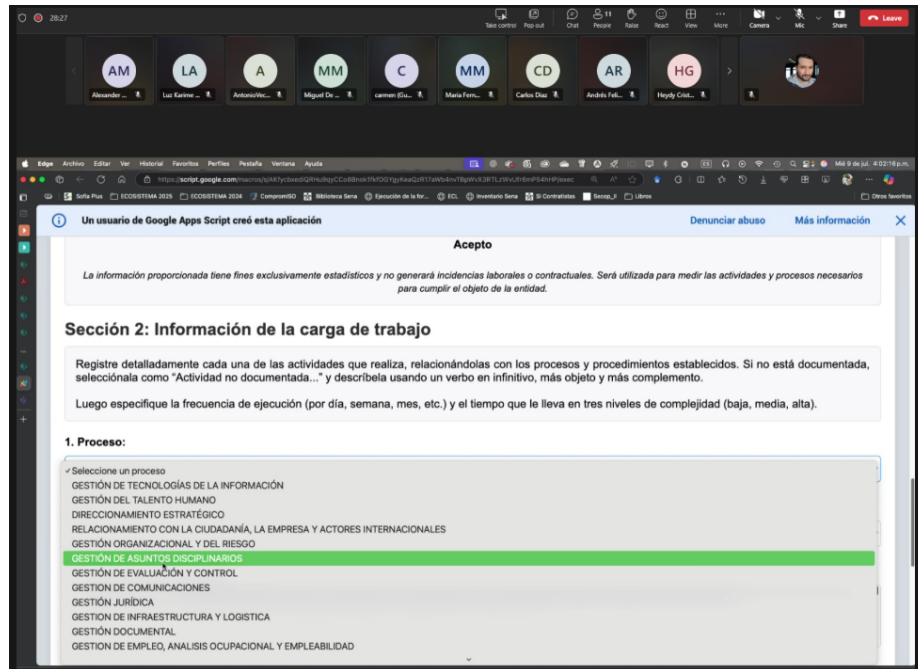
28:27

Take control Pop out Chat People 11 Raise React View More Camera Mic Share Leave

AM Alexander ...
LA Luz Karime ...
A AntonioVec...
MM Miguel De ...
C carmen (Gu...
MM Maria Fern...
CD Carlos Diaz
AR Andrés Feli...
HG Heydy Crist...

Edge Archivo Editar Ver Historial Favoritos Perfiles Pestaña Ventana Ayuda Mié 9 de jul. 4:02:16 p.m.

https://script.google.com/macros/s/AKfycbxedQRHu8qyCCo8Bnok3fkfOGYgyKeaQzR17aWb4nvT8gWvX3RTLzWvUfr6mP54nHPjexec

Sofía Plus ECOSISTEMA 2025 ECOSISTEMA 2024 CompromISO Biblioteca Sena Ejecución de la for... ECL Inventario Sena SI Contratistas Secop_II Libros Otros favoritos

Un usuario de Google Apps Script creó esta aplicación Denunciar abuso Más información

Acepto

La información proporcionada tiene fines exclusivamente estadísticos y no generará incidencias laborales o contractuales. Será utilizada para medir las actividades y procesos necesarios para cumplir el objeto de la entidad.

Sección 2: Información de la carga de trabajo

Registre detalladamente cada una de las actividades que realiza, relacionándolas con los procesos y procedimientos establecidos. Si no está documentada, selecciónala como "Actividad no documentada..." y descríbela usando un verbo en infinitivo, más objeto y más complemento.

Luego especifique la frecuencia de ejecución (por día, semana, mes, etc.) y el tiempo que le lleva en tres niveles de complejidad (baja, media, alta).

1. Proceso:

✓Seleccione un proceso
GESTIÓN DE TECNOLOGÍAS DE LA INFORMACIÓN
GESTIÓN DEL TALENTO HUMANO
DIRECCIONAMIENTO ESTRATÉGICO
RELACIONAMIENTO CON LA CIUDADANÍA, LA EMPRESA Y ACTORES INTERNACIONALES
GESTIÓN ORGANIZACIONAL Y DEL RIESGO
GESTIÓN DE ASUNTOS DISCIPLINARIOS
GESTIÓN DE EVALUACIÓN Y CONTROL
GESTIÓN DE COMUNICACIONES
GESTIÓN JURÍDICA
GESTION DE INFRAESTRUCTURA Y LOGISTICA
GESTIÓN DOCUMENTAL
GESTION DE EMPLEO, ANALISIS OCUPACIONAL Y EMPLEABILIDAD